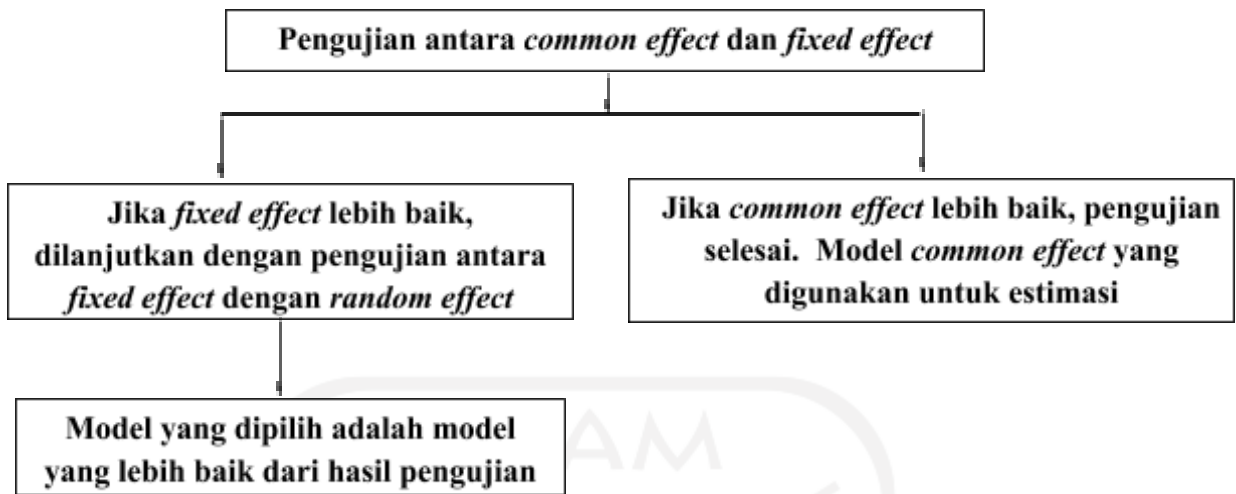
Pengujian antara common effect dan fixed effect

Jika fixed effect lebih baik, dilanjutkan dengan pengujian antara fixed effect dengan random effect

Jika common effect lebih baik, pengujian selesai. Model common effect yang digunakan untuk estimasi

Model yang dipilih adalah model yang lebih baik dari hasil pengujian